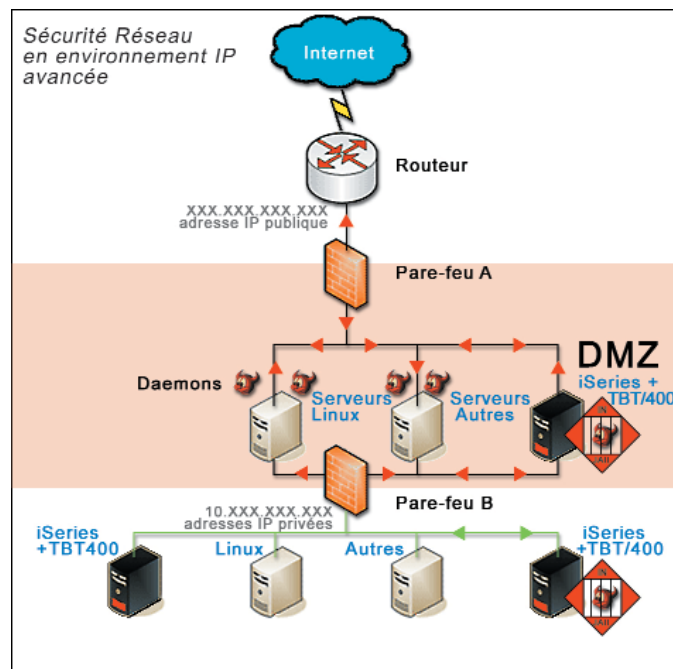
Sécurité Réseau en environnement IP avancée

Internet

Routeur

XXX.XXX.XXX.XXX
adresse IP publique

Pare-feu A

DMZ

Daemons

Serveurs Linux

Serveurs Autres

iSeries + TBT/400

Pare-feu B

10.XXX.XXX.XXX
adresses IP privées

iSeries +TBT400

Linux

Autres

iSeries +TBT/400